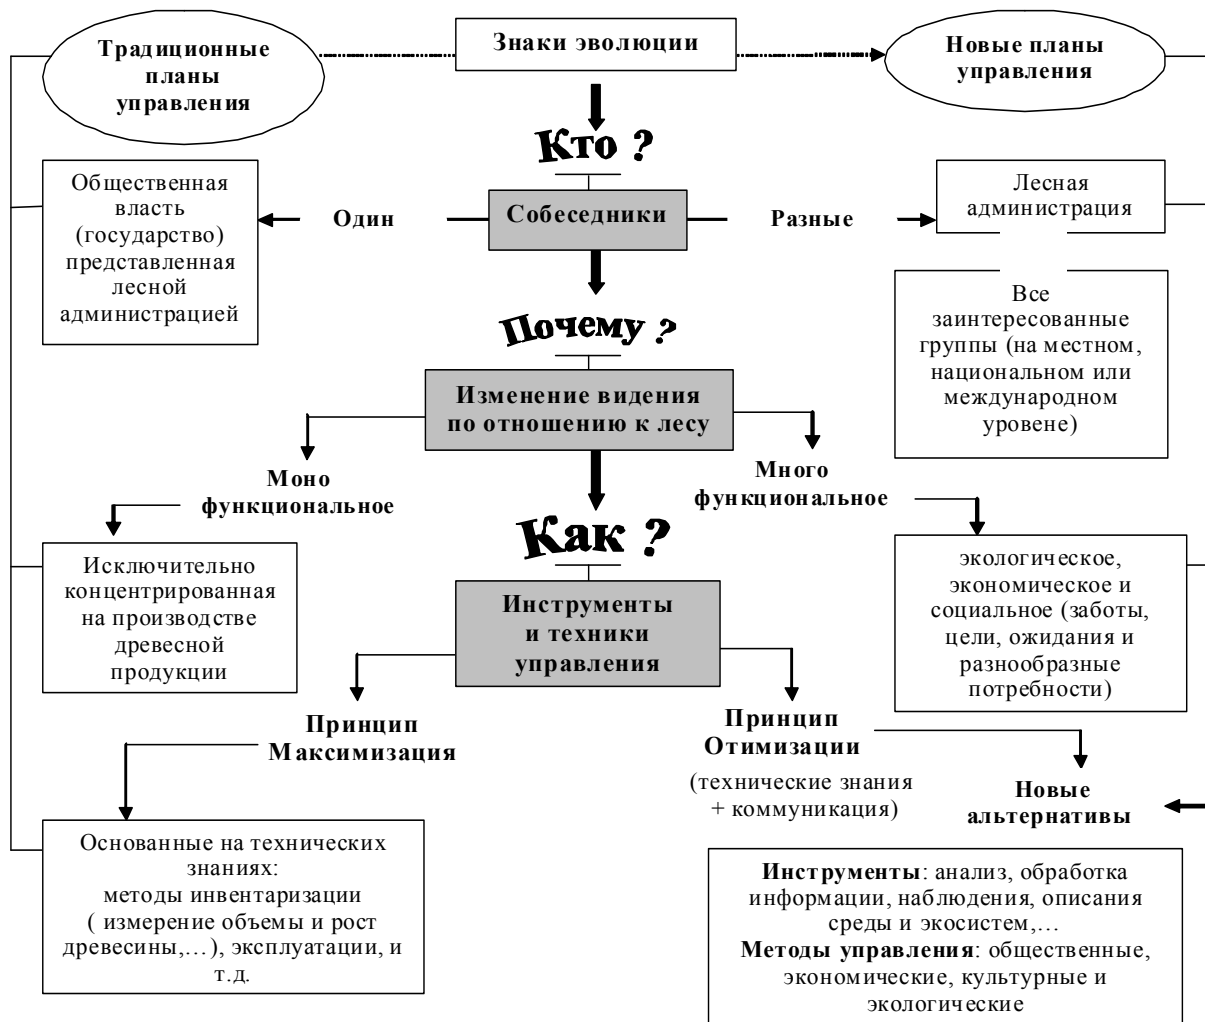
Традиционные планы управления

Знаки эволюции

Новые планы управления

Кто ?

Общественная власть (государство) представленная лесной администрацией

Один

Собеседники

Разные

Лесная администрация

Все заинтересованные группы (на местном, национальном или международном уровене)

Почему ?

Изменение видения по отношению к лесу

Моно функциональное

Много функциональное

Как ?

Исключительно концентрированная на производстве древесной продукции

Инструменты и техники управления

экологическое, экономическое и социальное (заботы, цели, ожидания и разнообразные потребности)

Принцип Максимизация

Принцип Отимизации

(технические знания + коммуникация)

Новые альтернативы

Основанные на технических знаниях: методы инвентаризации ( измерение объемы и рост древесины,… ), эксплуатации, и т.д.

**Инструменты**: анализ, обработка информации, наблюдения, описания среды и экосистем,…
**Методы управления**: общественные, экономические, культурные и экологические